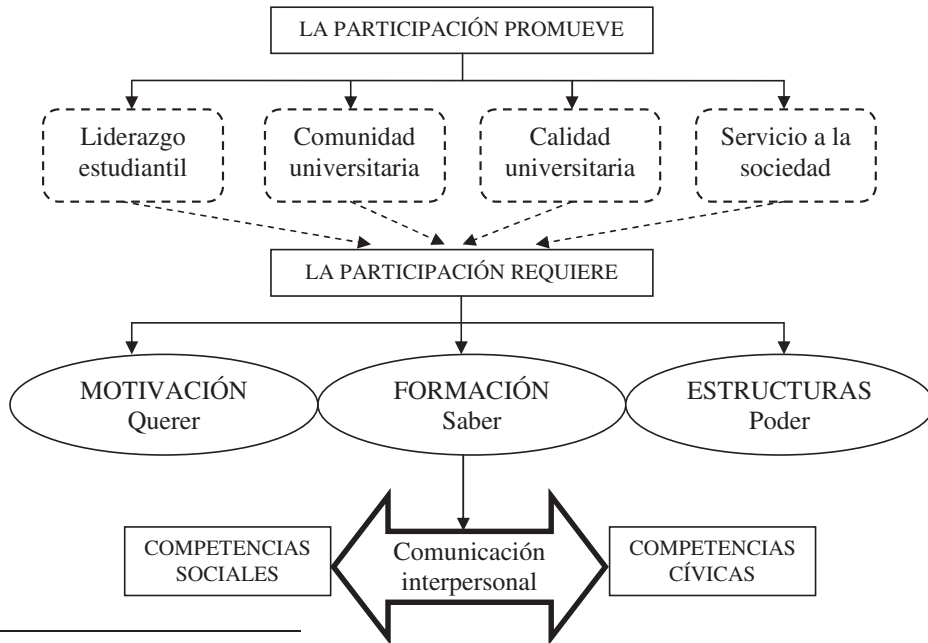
LA PARTICIPACIÓN PROMUEVE

Liderazgo estudiantil

Comunidad universitaria

Calidad universitaria

Servicio a la sociedad

LA PARTICIPACIÓN REQUIERE

MOTIVACIÓN
Querer

FORMACIÓN
Saber

ESTRUCTURAS
Poder

COMPETENCIAS SOCIALES

Comunicación interpersonal

COMPETENCIAS CÍVICAS